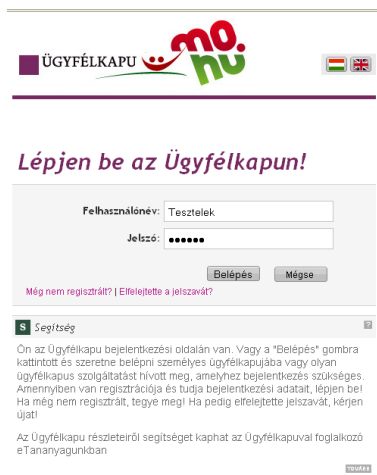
ÜGYFÉLKAPU mo hu

Lépjen be az Ügyfélkapun!

Felhasználónév: Tesztelek

Jelszó: ••••••

Belépés Mégse

Még nem regisztrált? | Elfelejtette a jelszavát?

S Segítség

Ön az Ügyfélkapu bejelentkezési oldalán van. Vagy a "Belépés" gombra kattintott és szeretne belépni személyes ügyfélkapujába vagy olyan ügyfélkapus szolgáltatást hívott meg, amelyhez bejelentkezés szükséges. Amennyiben van regisztrációja és tudja bejelentkezési adatait, lépjen be! Ha még nem regisztrált, tegye meg! Ha pedig elfelejtette jelszavát, kérjen újat!

Az Ügyfélkapu részleteiről segítséget kaphat az Ügyfélkapuval foglalkozó eTananyagunkban

TOVÁBB